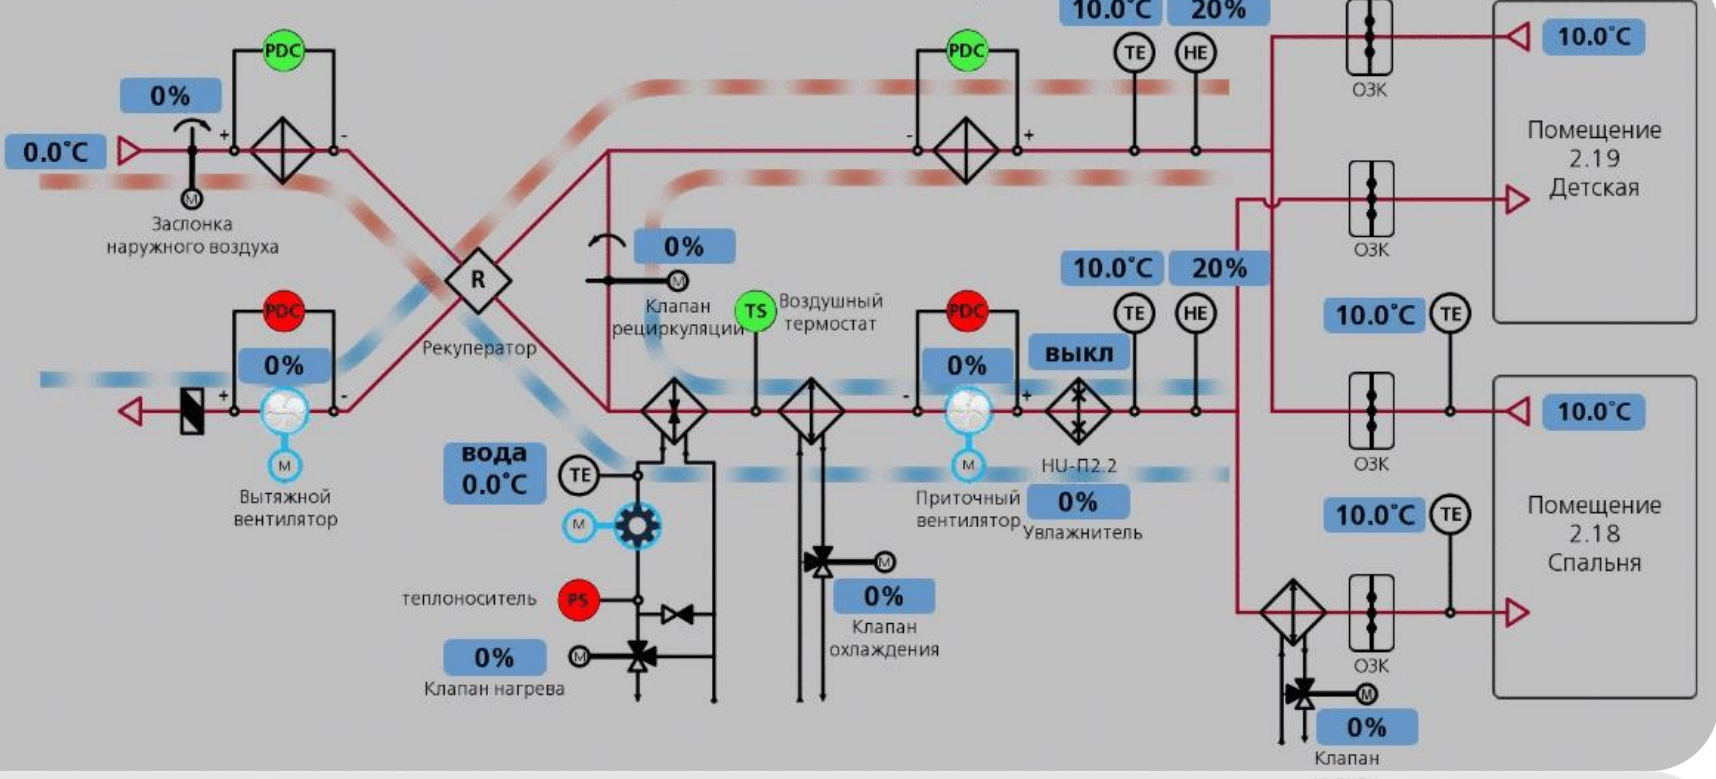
10.0°C
20%
PDC
0%
0.0°C
+
-
M
Заслонка наружного воздуха
PDC
-
+
TE
HE
ОЗК
10.0°C
Помещение 2.19 Детская
ОЗК
R
Рекуператор
0%
M
Клапан рециркуляции
TS
Воздушный термостат
PDC
10.0°C
20%
TE
HE
PDC
0%
+
-
M
Вытяжной вентилятор
0%
-
+
выкл
10.0°C
TE
ОЗК
10.0°C
M
Приточный вентилятор
HU-П2.2
0%
Увлажнитель
вода 0.0°C
TE
M
теплоноситель
PS
0%
M
Клапан нагрева
M
0%
Клапан охлаждения
10.0°C
TE
Помещение 2.18 Спальня
ОЗК
M
0%
Клапан